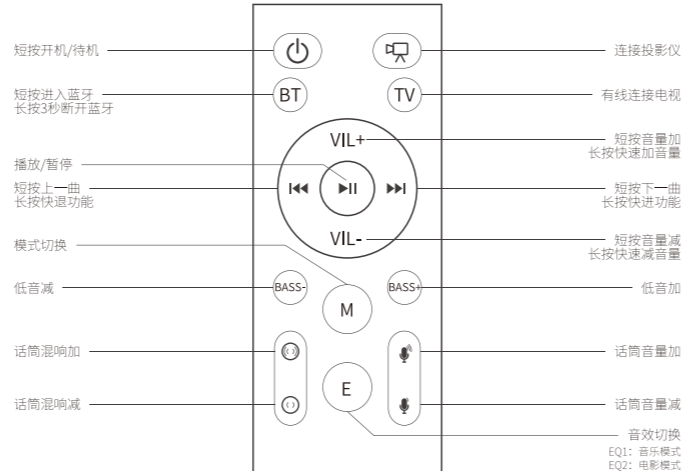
短按开机/待机

连接投影仪

短按进入蓝牙
长按3秒断开蓝牙

BT

TV

有线连接电视

VIL+

短按音量加
长按快速加音量

播放/暂停

短按上一曲
长按快退功能

短按下一曲
长按快进功能

VIL-

短按音量减
长按快速减音量

模式切换

低音减

BASS-

M

BASS+

低音加

话筒混响加

话筒音量加

E

话筒混响减

话筒音量减

音效切换
EQ1：音乐模式
EQ2：电影模式